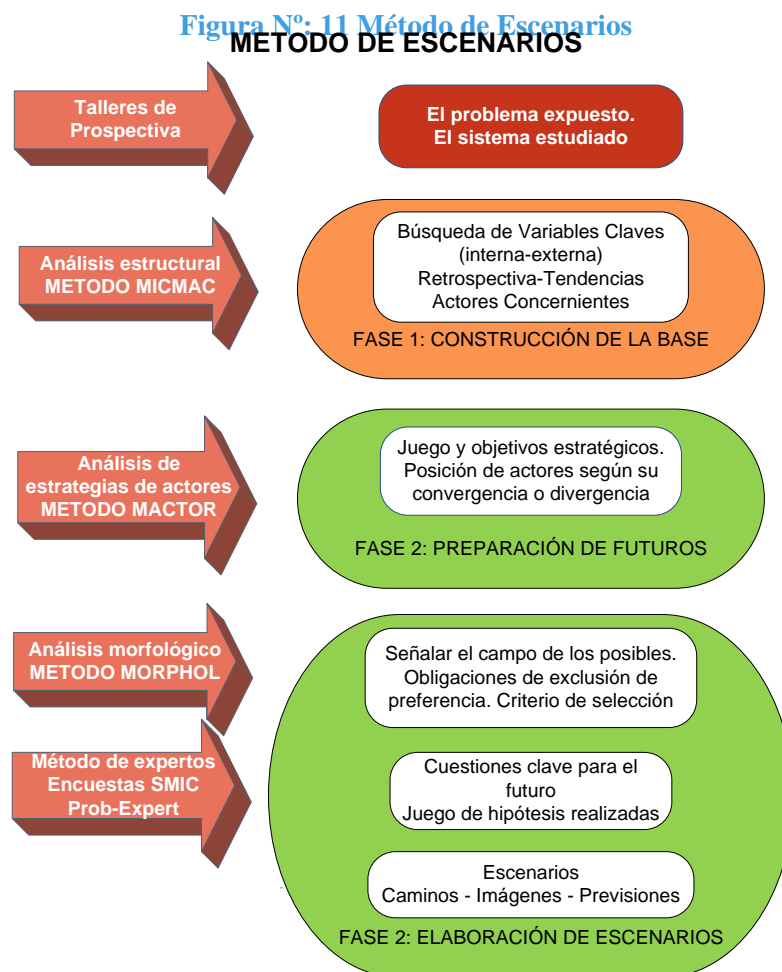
Figura Nº: 11 Método de Escenarios

METODO DE ESCENARIOS

Talleres de Prospectiva

El problema expuesto. El sistema estudiado

Análisis estructural METODO MICMAC

Búsqueda de Variables Claves (interna-externa) Retrospectiva-Tendencias Actores Concernientes

FASE 1: CONSTRUCCIÓN DE LA BASE

Análisis de estrategias de actores METODO MACTOR

Juego y objetivos estratégicos. Posición de actores según su convergencia o divergencia

FASE 2: PREPARACIÓN DE FUTUROS

Análisis morfológico METODO MORPHOL

Método de expertos Encuestas SMIC Prob-Expert

Señalar el campo de los posibles. Obligaciones de exclusión de preferencia. Criterio de selección

Cuestiones clave para el futuro Juego de hipótesis realizadas

Escenarios Caminos - Imágenes - Previsiones

FASE 2: ELABORACIÓN DE ESCENARIOS